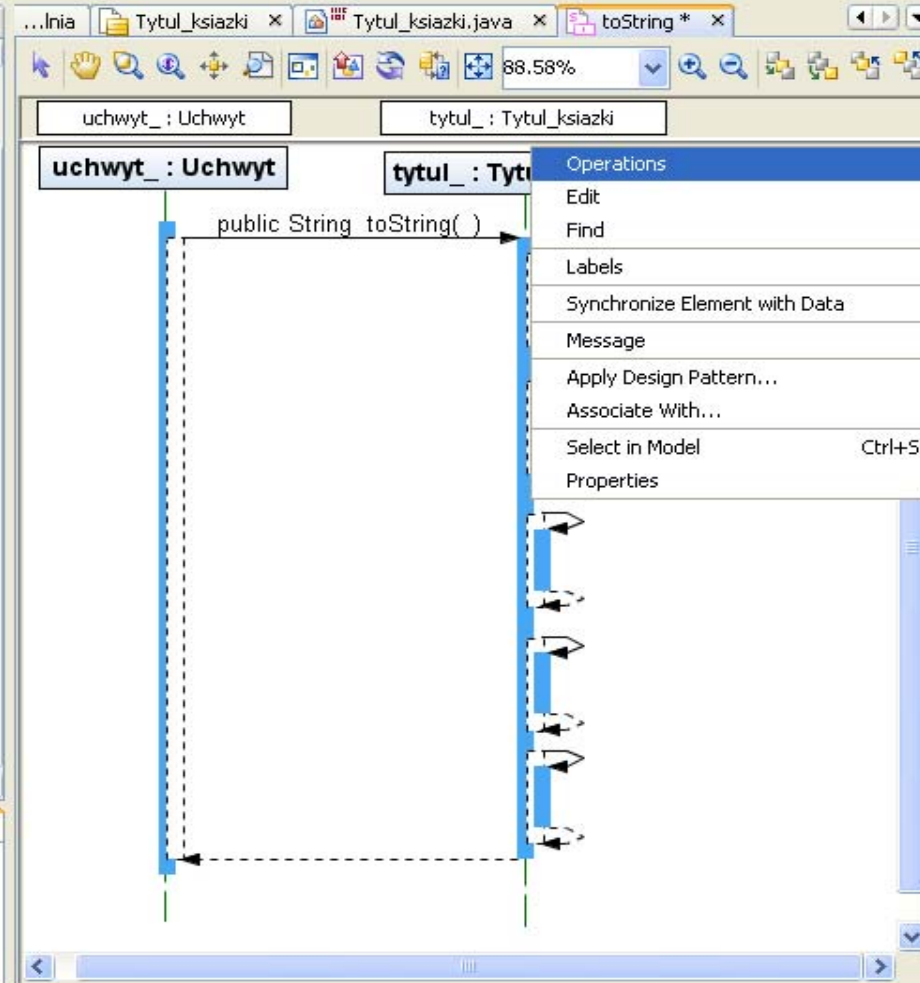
...lnia | Tytul_ksiazki × | Tytul_ksiazki.java × | toString * ×

88.58%

uchwyt_ : Uchwyt

tytul_ : Tytul_ksiazki

uchwyt_ : Uchwyt

tytul_ : Tytu

public String toString( )

Operations
Edit
Find
Labels
Synchronize Element with Data
Message
Apply Design Pattern...
Associate With...
Select in Model Ctrl+S
Properties